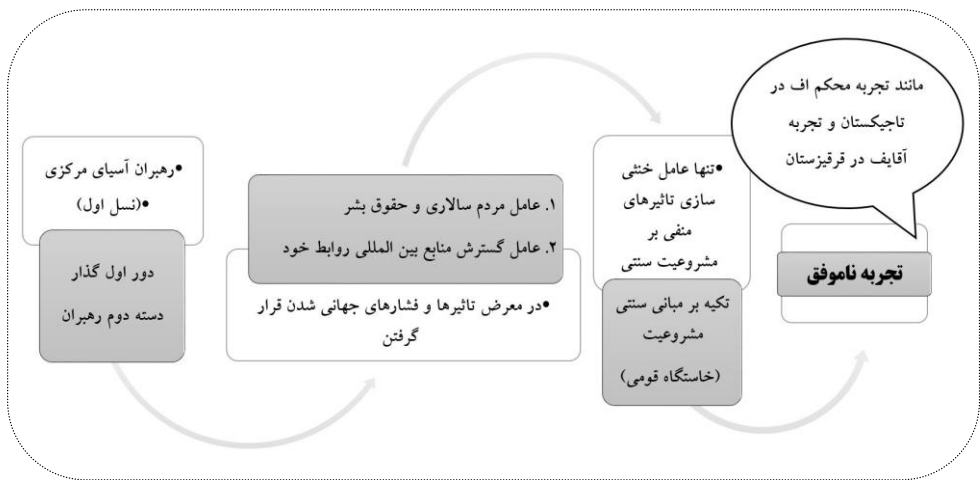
مانند تجربه محکم اف در تاجیکستان و تجربه آقایف در قرقیزستان

•رهبران آسیای مرکزی
•(نسل اول)

دور اول گذار
دسته دوم رهبران

۱. عامل مردم سالاری و حقوق بشر
۲. عامل گسترش منابع بین المللی روابط خود

•در معرض تاثیرها و فشارهای جهانی شدن قرار گرفتن

•تنها عامل خنثی سازی تاثیرهای منفی بر مشروعیت سنتی

تکیه بر مبانی سنتی مشروعیت
(خاستگاه قومی)

تجربه ناموفق